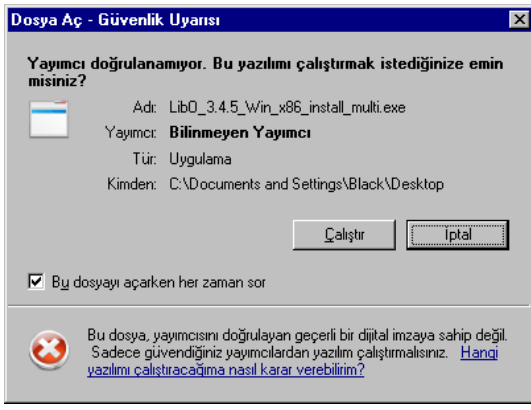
Dosya Aç - Güvenlik Uyarısı

Yayımcı doğrulanamıyor. Bu yazılımı çalıştırmak istediğinize emin misiniz?

Adı: LibO_3.4.5_Win_x86_install_multi.exe
Yayımcı: Bilinmeyen Yayımcı
Tür: Uygulama
Kimden: C:\Documents and Settings\Black\Desktop

Çalıştır
İptal

Bu dosyayı açarken her zaman sor

Bu dosya, yayımcısını doğrulayan geçerli bir dijital imzaya sahip değil. Sadece güvendiğiniz yayımcılardan yazılım çalıştırmalısınız. Hangi yazılımı çalıştıracağıma nasıl karar verebilirim?